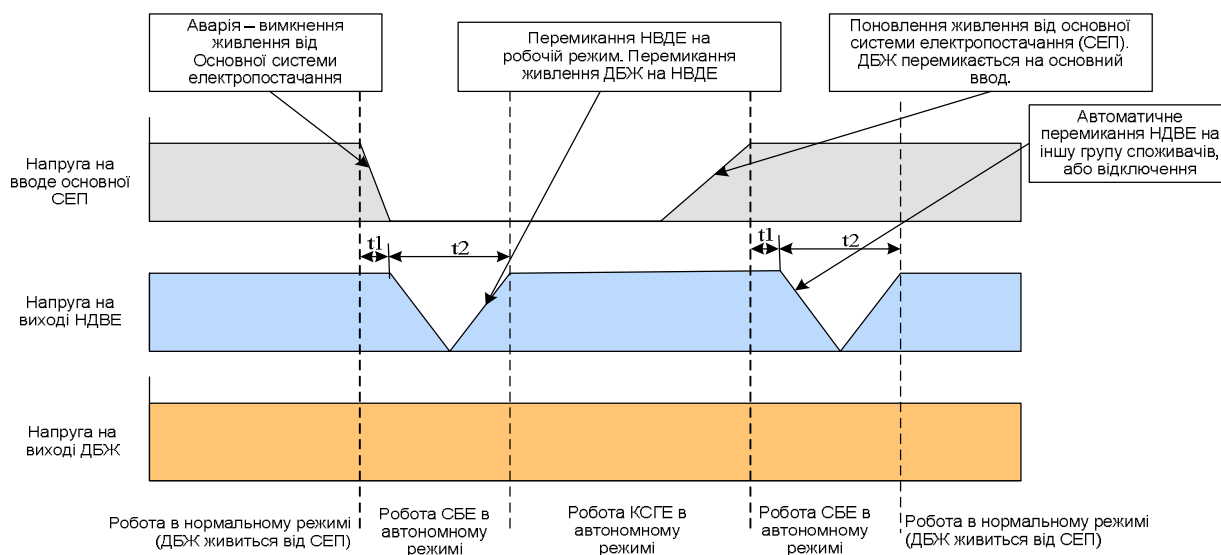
Аварія – вимкнення живлення від Основної системи електропостачання

Перемикання НВДЕ на робочій режим. Перемикання живлення ДБЖ на НВДЕ

Поновлення живлення від основної системи електропостачання (СЕП). ДБЖ перемикається на основний ввод.

Автоматичне перемикання НДВЕ на іншу групу споживачів, або відключення

Напруга на вводе основної СЕП

t1

t2

t1

t2

Напруга на виході НДВЕ

Напруга на виході ДБЖ

Робота в нормальному режимі (ДБЖ живиться від СЕП)

Робота СБЕ в автономному режимі

Робота КСГЕ в автономному режимі

Робота СБЕ в автономному режимі

Робота в нормальному режимі (ДБЖ живиться від СЕП)